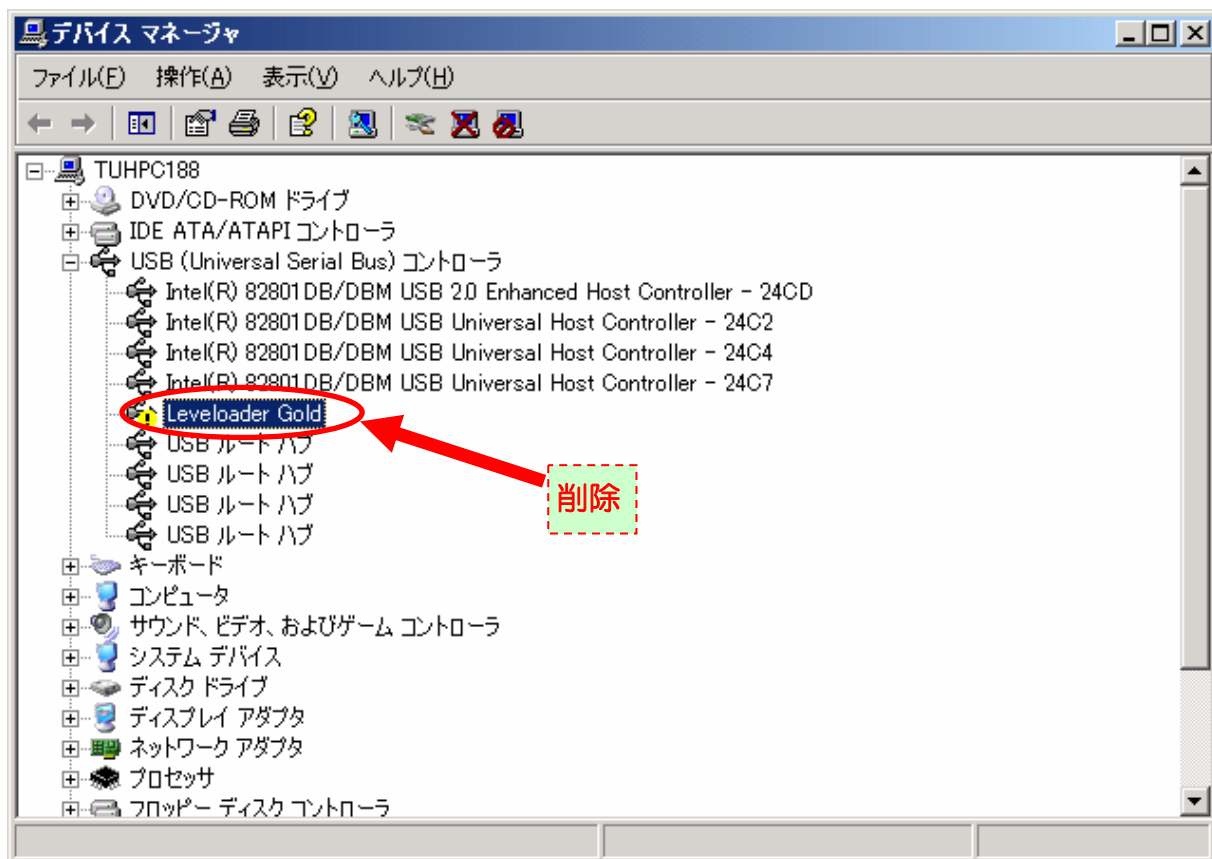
デバイス マネージャ

ファイル(F) 操作(A) 表示(V) ヘルプ(H)

TUHPC188
DVD/CD-ROM ドライブ
IDE ATA/ATAPI コントローラ
USB (Universal Serial Bus) コントローラ
Intel(R) 82801DB/DBM USB 2.0 Enhanced Host Controller - 24CD
Intel(R) 82801DB/DBM USB Universal Host Controller - 24C2
Intel(R) 82801DB/DBM USB Universal Host Controller - 24C4
Intel(R) 82801DB/DBM USB Universal Host Controller - 24C7
Leveloader Gold
USB ルート ハブ
USB ルート ハブ
USB ルート ハブ
USB ルート ハブ
キーボード
コンピュータ
サウンド、ビデオ、およびゲーム コントローラ
システム デバイス
ディスク ドライブ
ディスプレイ アダプタ
ネットワーク アダプタ
プロセッサ
フロッピー ディスク コントローラ

削除